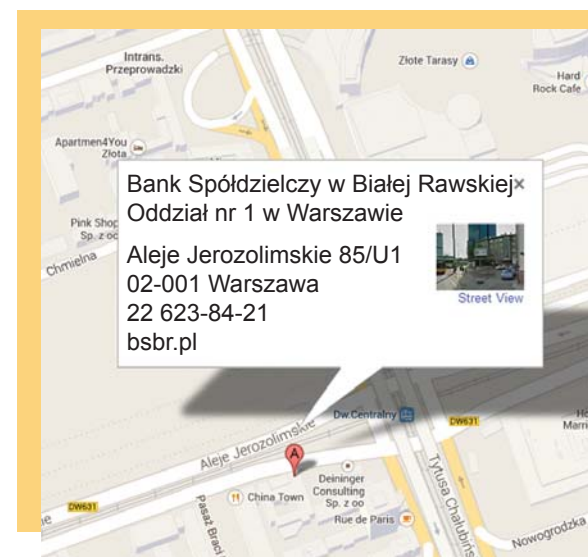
Intrans. Przeprowadzki

Złote Tarasy

Hard Rock Cafe

Apartmen4You Złota

Pink Shop Sp. z o.o.

Chmielna

Bank Spółdzielczy w Białej Rawskiej ×
Oddział nr 1 w Warszawie

Aleje Jerozolimskie 85/U1
02-001 Warszawa
22 623-84-21
bsbr.pl

Street View

Dw.Centralny

DW631

Aleje Jerozolimskie

A

China Town

Deininger Consulting Sp. z o.o.

Rue de Paris

Tytusa Chałubińskiego

Nowogrodzka

Pasaż Bracl

DW631

Ho Marri

e